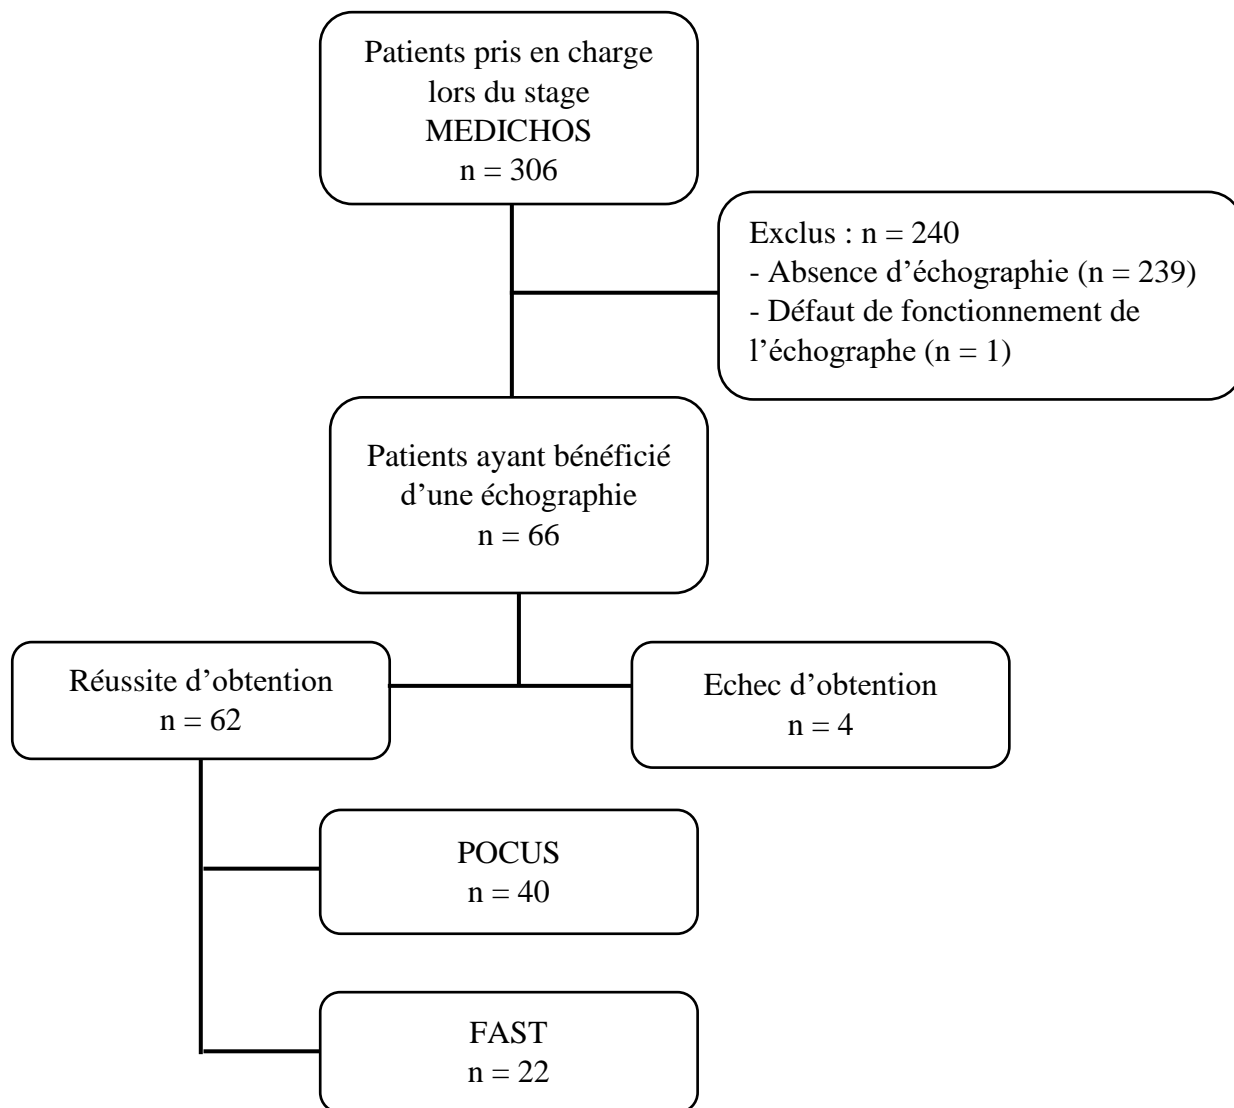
Patients pris en charge lors du stage MEDICHOS
n = 306

Exclus : n = 240
- Absence d’échographie (n = 239)
- Défaut de fonctionnement de l’échographe (n = 1)

Patients ayant bénéficié d’une échographie
n = 66

Réussite d’obtention
n = 62

Echec d’obtention
n = 4

POCUS
n = 40

FAST
n = 22